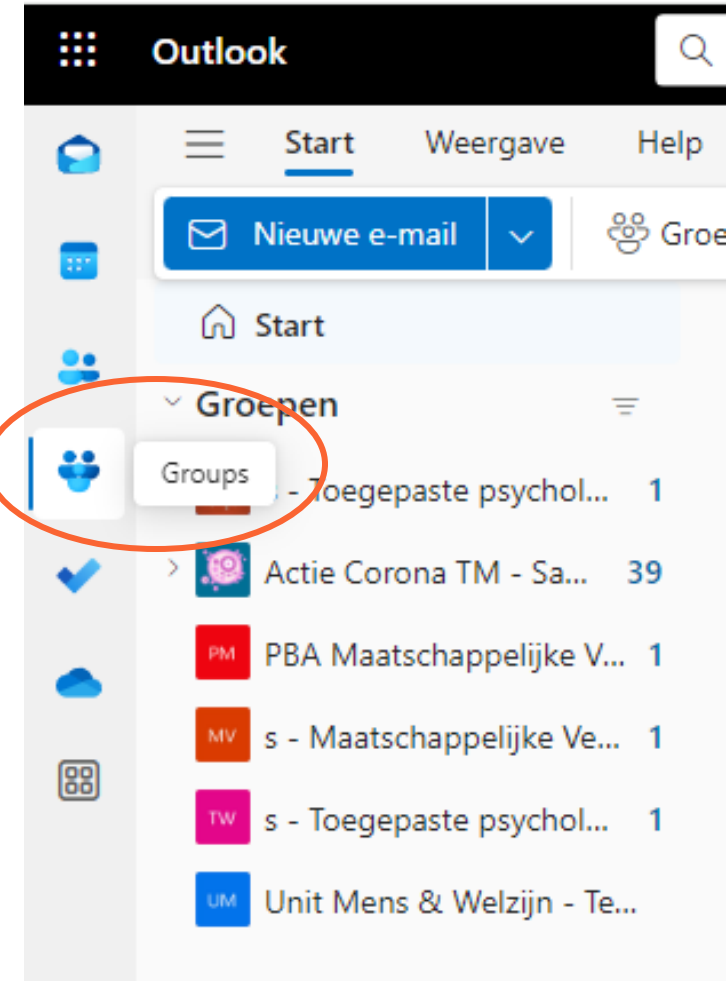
Outlook

Start Weergave Help

Nieuwe e-mail

Groe

Start

Groepen

Groups

s - Toegepaste psychol... 1

Actie Corona TM - Sa... 39

PM PBA Maatschappelijke V... 1

MV s - Maatschappelijke Ve... 1

TW s - Toegepaste psychol... 1

UM Unit Mens & Welzijn - Te...